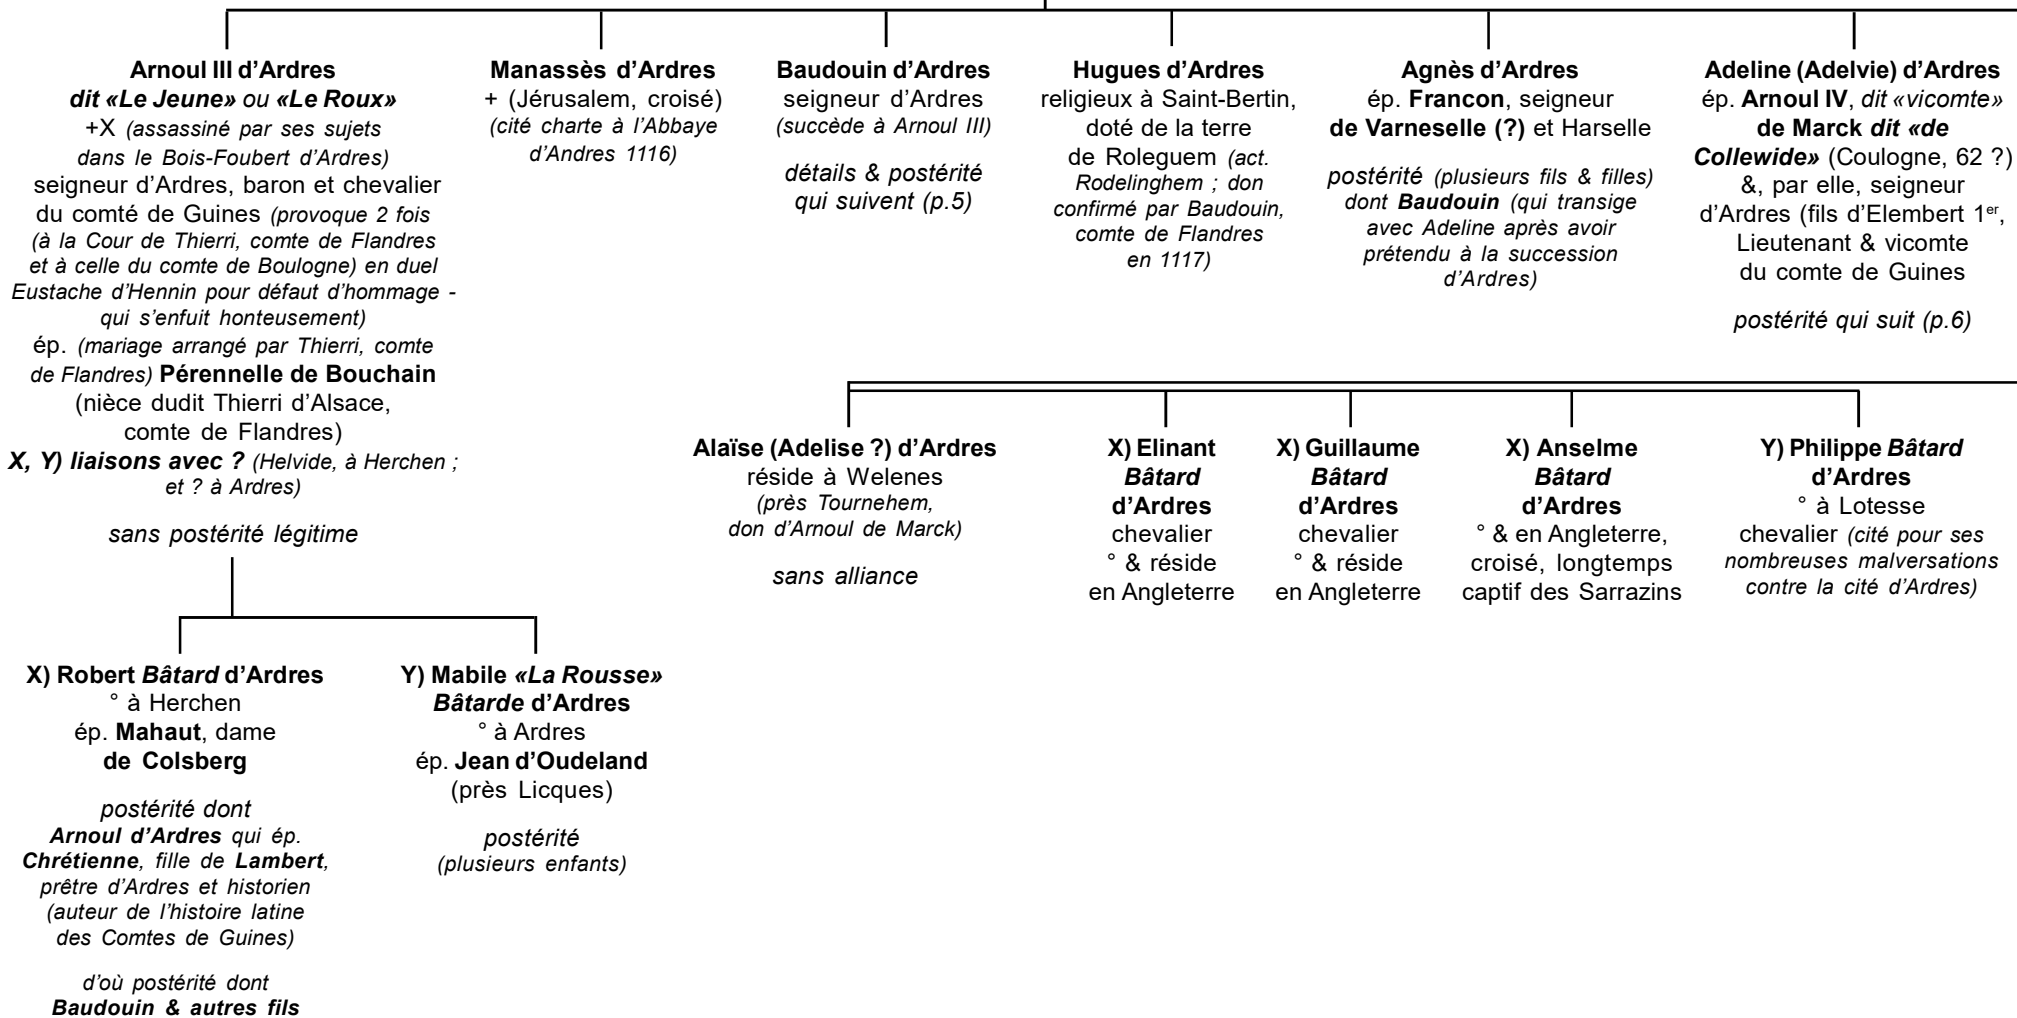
Arnoul III d'Ardres
dit «Le Jeune» ou «Le Roux»
+X (assassiné par ses sujets dans le Bois-Foubert d'Ardres)
seigneur d'Ardres, baron et chevalier du comté de Guines (provoque 2 fois (à la Cour de Thierri, comte de Flandres et à celle du comte de Boulogne) en duel Eustache d'Hennin pour défaut d'hommage - qui s'enfuit honteusement)
ép. (mariage arrangé par Thierri, comte de Flandres) Pérennelle de Bouchain (nièce dudit Thierri d'Alsace, comte de Flandres)
X, Y) liaisons avec ? (Helvide, à Herchen ; et ? à Ardres)

sans postérité légitime

Manassès d'Ardres
+ (Jérusalem, croisé)
(cité charte à l'Abbaye d'Andres 1116)

Baudouin d'Ardres
seigneur d'Ardres
(succède à Arnoul III)

détails & postérité qui suivent (p.5)

Hugues d'Ardres
religieux à Saint-Bertin, doté de la terre de Roleguem (act. Rodelinghem ; don confirmé par Baudouin, comte de Flandres en 1117)

Agnès d'Ardres
ép. Francon, seigneur de Varneselle (?) et Harselle

postérité (plusieurs fils & filles) dont Baudouin (qui transige avec Adeline après avoir prétendu à la succession d'Ardres)

Adeline (Adelvie) d'Ardres
ép. Arnoul IV, dit «vicomte» de Marck dit «de Collewide» (Coulogne, 62 ?) &, par elle, seigneur d'Ardres (fils d'Elembert 1$^{er}$, Lieutenant & vicomte du comte de Guines

postérité qui suit (p.6)

Alaïse (Adelise ?) d'Ardres
réside à Welenes
(près Tournehem, don d'Arnoul de Marck)

sans alliance

X) Elinant Bâtard d'Ardres
chevalier
° & réside en Angleterre

X) Guillaume Bâtard d'Ardres
chevalier
° & réside en Angleterre

X) Anselme Bâtard d'Ardres
° & en Angleterre, croisé, longtemps captif des Sarrazins

Y) Philippe Bâtard d'Ardres
° à Lotesse
chevalier (cité pour ses nombreuses malversations contre la cité d'Ardres)

X) Robert Bâtard d'Ardres
° à Herchen
ép. Mahaut, dame de Colsberg

postérité dont Arnoul d'Ardres qui ép. Chrétienne, fille de Lambert, prêtre d'Ardres et historien (auteur de l'histoire latine des Comtes de Guines)

d'où postérité dont Baudouin & autres fils

Y) Mabile «La Rousse» Bâtarde d'Ardres
° à Ardres
ép. Jean d'Oudeland (près Licques)

postérité (plusieurs enfants)